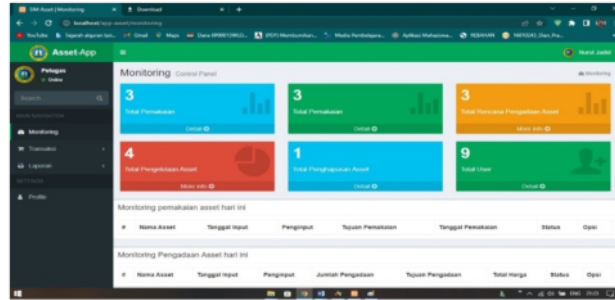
SIM Asset | Monitoring
Download
localhost/app-asset/monitoring
YouTube
Sejarah aliqoran tan...
Gmail
Maps
Data 0PDD Pat...
(PDF) Membumikan...
Media Pembelajara...
Aplikasi Mahasiswa...
WEBAHAN
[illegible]
Asset-App
Nurul Jadid
Petugas
Online
Search
MAIN NAVIGATION
Monitoring
Transaksi
Laporan
SETTINGS
Profile
Monitoring Control Panel
Monitoring
3
Total Pemakaian
Detail
3
Total Pemakaian
Detail
3
Total Rencana Pengadaan Asset
More info
4
Total Pengeluaran Asset
More info
1
Total Penghapusan Asset
Detail
9
Total User
Detail
Monitoring pemakaian asset hari ini

| # | Nama Asset | Tanggal Input | Penginput | Tujuan Pemakaian | Tanggal Pemakaian | Status | Opsi |
|---|---|---|---|---|---|---|---|

Monitoring Pengadaan Asset hari ini

| # | Nama Asset | Tanggal Input | Penginput | Jumlah Pengadaan | Tujuan Pengadaan | Total Harga | Status | Opsi |
|---|---|---|---|---|---|---|---|---|